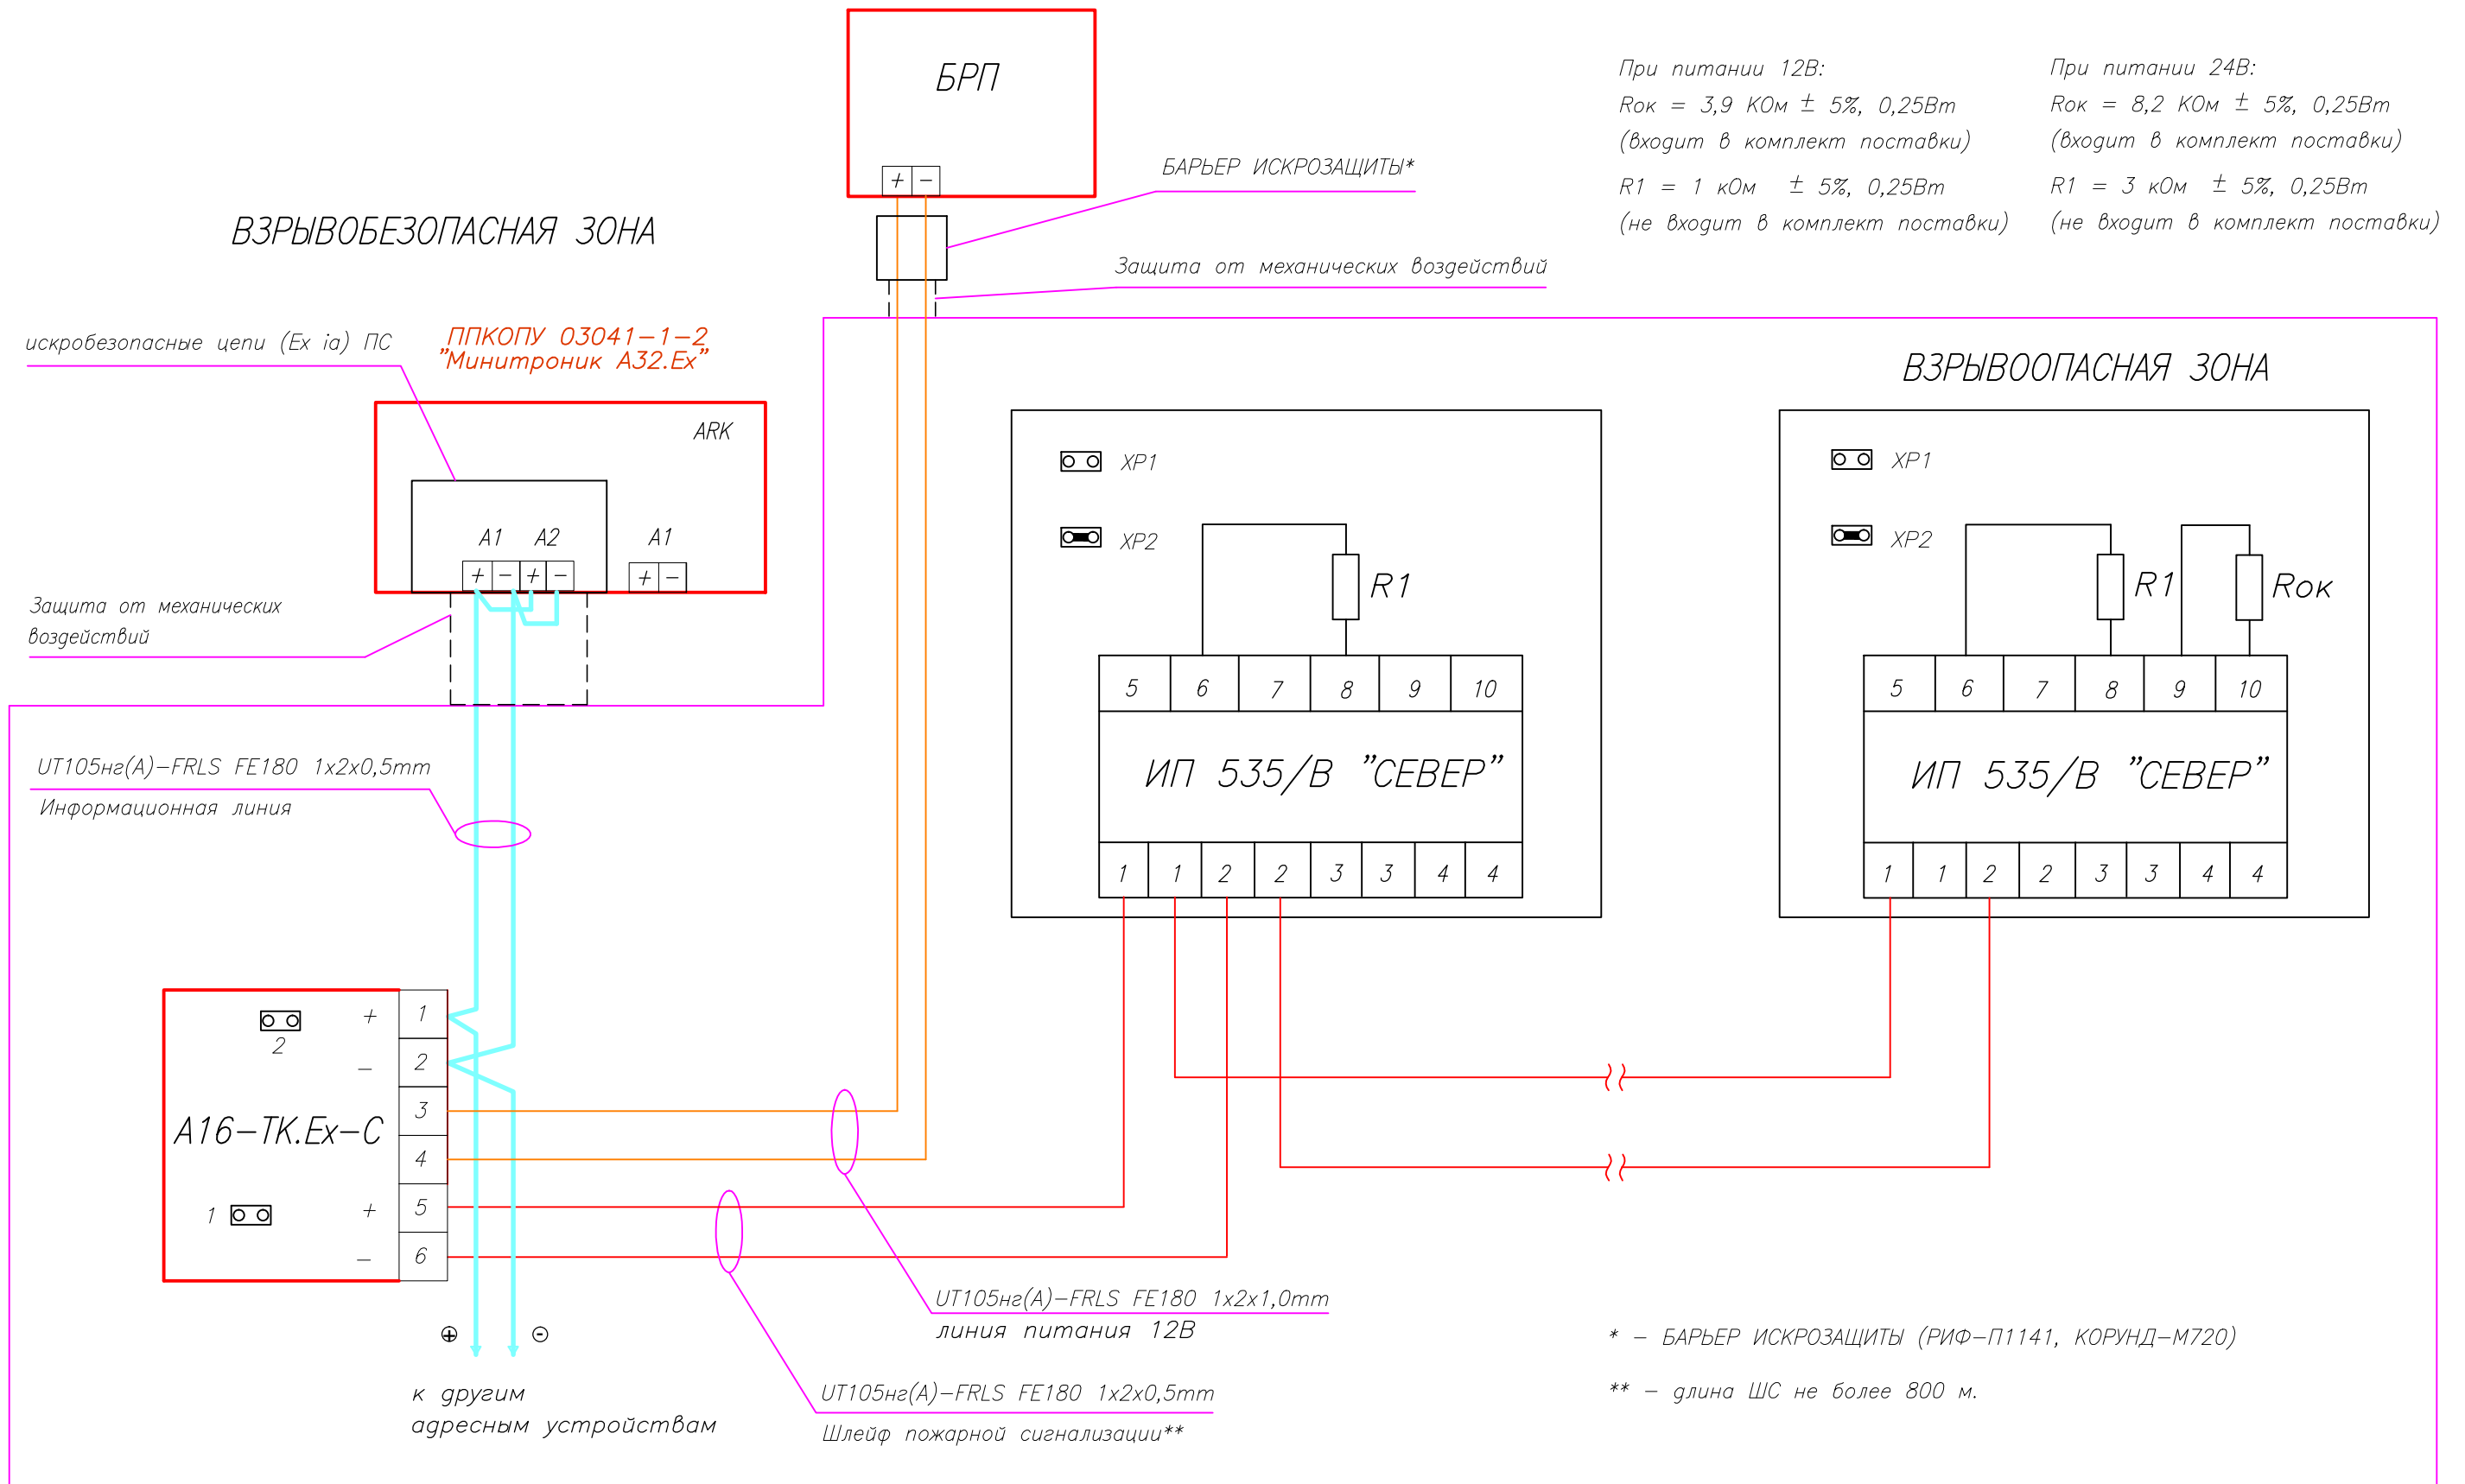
БРП

+ −

БАРЬЕР ИСКРОЗАЩИТЫ*

Защита от механических воздействий

При питании 12В:
Rок = 3,9 КОм ± 5%, 0,25Вт
(входит в комплект поставки)
R1 = 1 кОм ± 5%, 0,25Вт
(не входит в комплект поставки)

При питании 24В:
Rок = 8,2 КОм ± 5%, 0,25Вт
(входит в комплект поставки)
R1 = 3 кОм ± 5%, 0,25Вт
(не входит в комплект поставки)

ВЗРЫВОБЕЗОПАСНАЯ ЗОНА

искробезопасные цепи (Ex ia) ПС

ППКОПУ 03041-1-2
"Минитроник А32.Ex"

ARK

A1 A2 A1

+ − + − + −

Защита от механических воздействий

ВЗРЫВООПАСНАЯ ЗОНА

XP1

XP2

R1

5 6 7 8 9 10

ИП 535/В "СЕВЕР"

1 1 2 2 3 3 4 4

XP1

XP2

R1

Rок

5 6 7 8 9 10

ИП 535/В "СЕВЕР"

1 1 2 2 3 3 4 4

UT105нг(А)-FRLS FE180 1x2x0,5mm
Информационная линия

2 +
−
A16-TK.Ex-C
1 +
−

1
2
3
4
5
6

UT105нг(А)-FRLS FE180 1x2x1,0mm
линия питания 12В

⊕ ⊖

к другим
адресным устройствам

UT105нг(А)-FRLS FE180 1x2x0,5mm
Шлейф пожарной сигнализации**

* - БАРЬЕР ИСКРОЗАЩИТЫ (РИФ-П1141, КОРУНД-М720)

** - длина ШС не более 800 м.